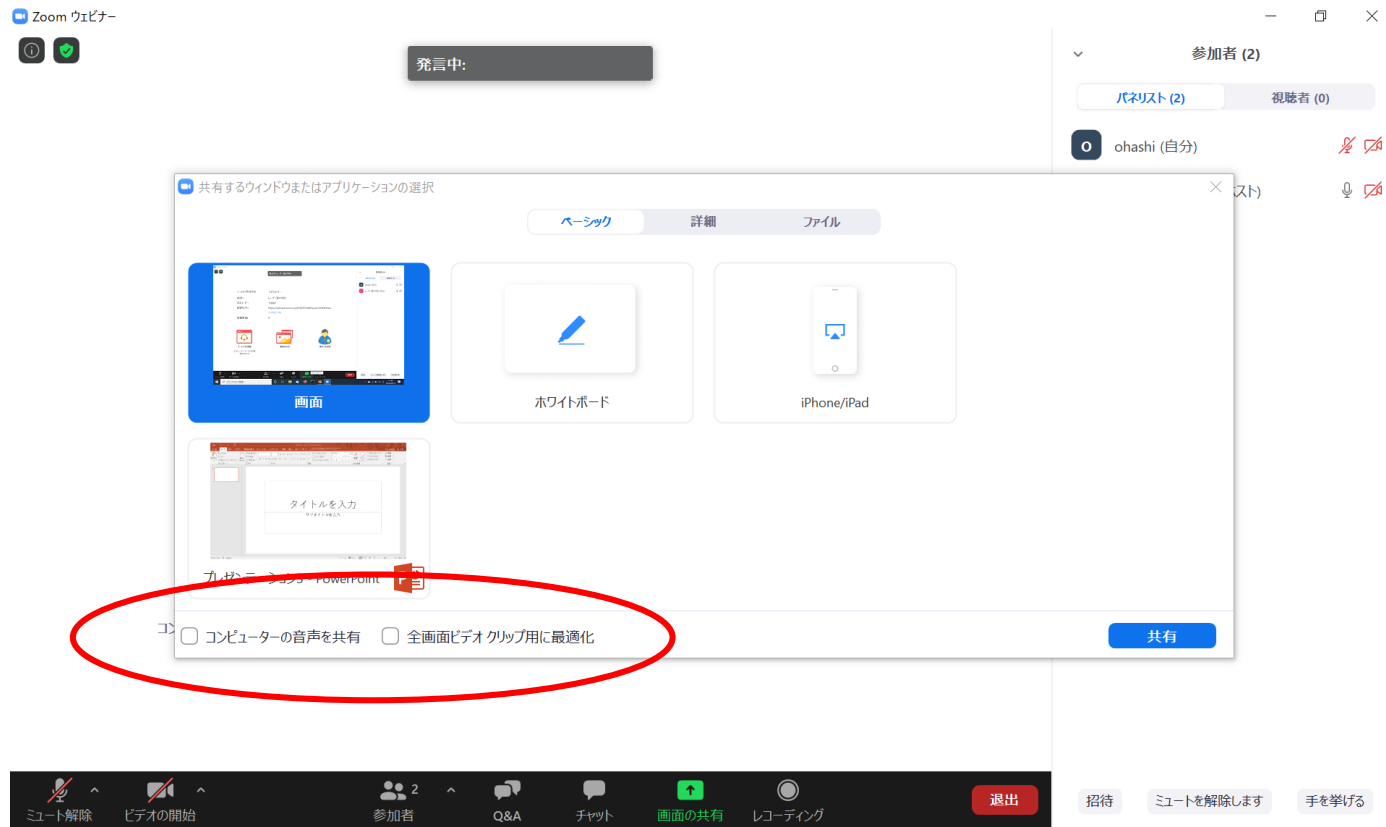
Zoom ウェビナー

発言中:

参加者 (2)

パネリスト (2)

視聴者 (0)

ohashi (自分)

スト)

共有するウィンドウまたはアプリケーションの選択

ベーシック

詳細

ファイル

画面

ホワイトボード

iPhone/iPad

タイトルを入力

サブタイトルを入力

プレゼンテーション1 - PowerPoint

コンピューターの音声を共有

全画面ビデオ クリップ用に最適化

共有

コン

ミュート解除

ビデオの開始

参加者 2

Q&A

チャット

画面の共有

レコーディング

退出

招待

ミュートを解除します

手を挙げる